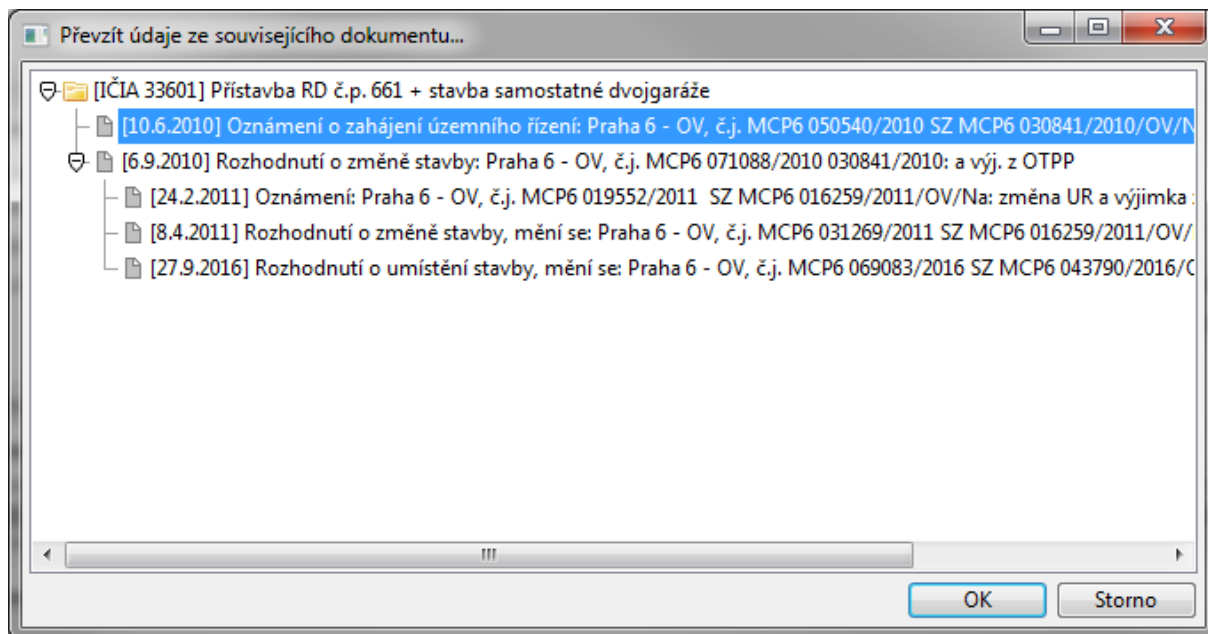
Převzít údaje ze souvisejícího dokumentu...

[IČIA 33601] Přístavba RD č.p. 661 + stavba samostatné dvojgaráže

[10.6.2010] Oznámení o zahájení územního řízení: Praha 6 - OV, č.j. MCP6 050540/2010 SZ MCP6 030841/2010/OV/N

[6.9.2010] Rozhodnutí o změně stavby: Praha 6 - OV, č.j. MCP6 071088/2010 030841/2010: a výj. z OTPP

[24.2.2011] Oznámení: Praha 6 - OV, č.j. MCP6 019552/2011 SZ MCP6 016259/2011/OV/Na: změna UR a výjimka

[8.4.2011] Rozhodnutí o změně stavby, mění se: Praha 6 - OV, č.j. MCP6 031269/2011 SZ MCP6 016259/2011/OV/

[27.9.2016] Rozhodnutí o umístění stavby, mění se: Praha 6 - OV, č.j. MCP6 069083/2016 SZ MCP6 043790/2016/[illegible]

OK

Storno